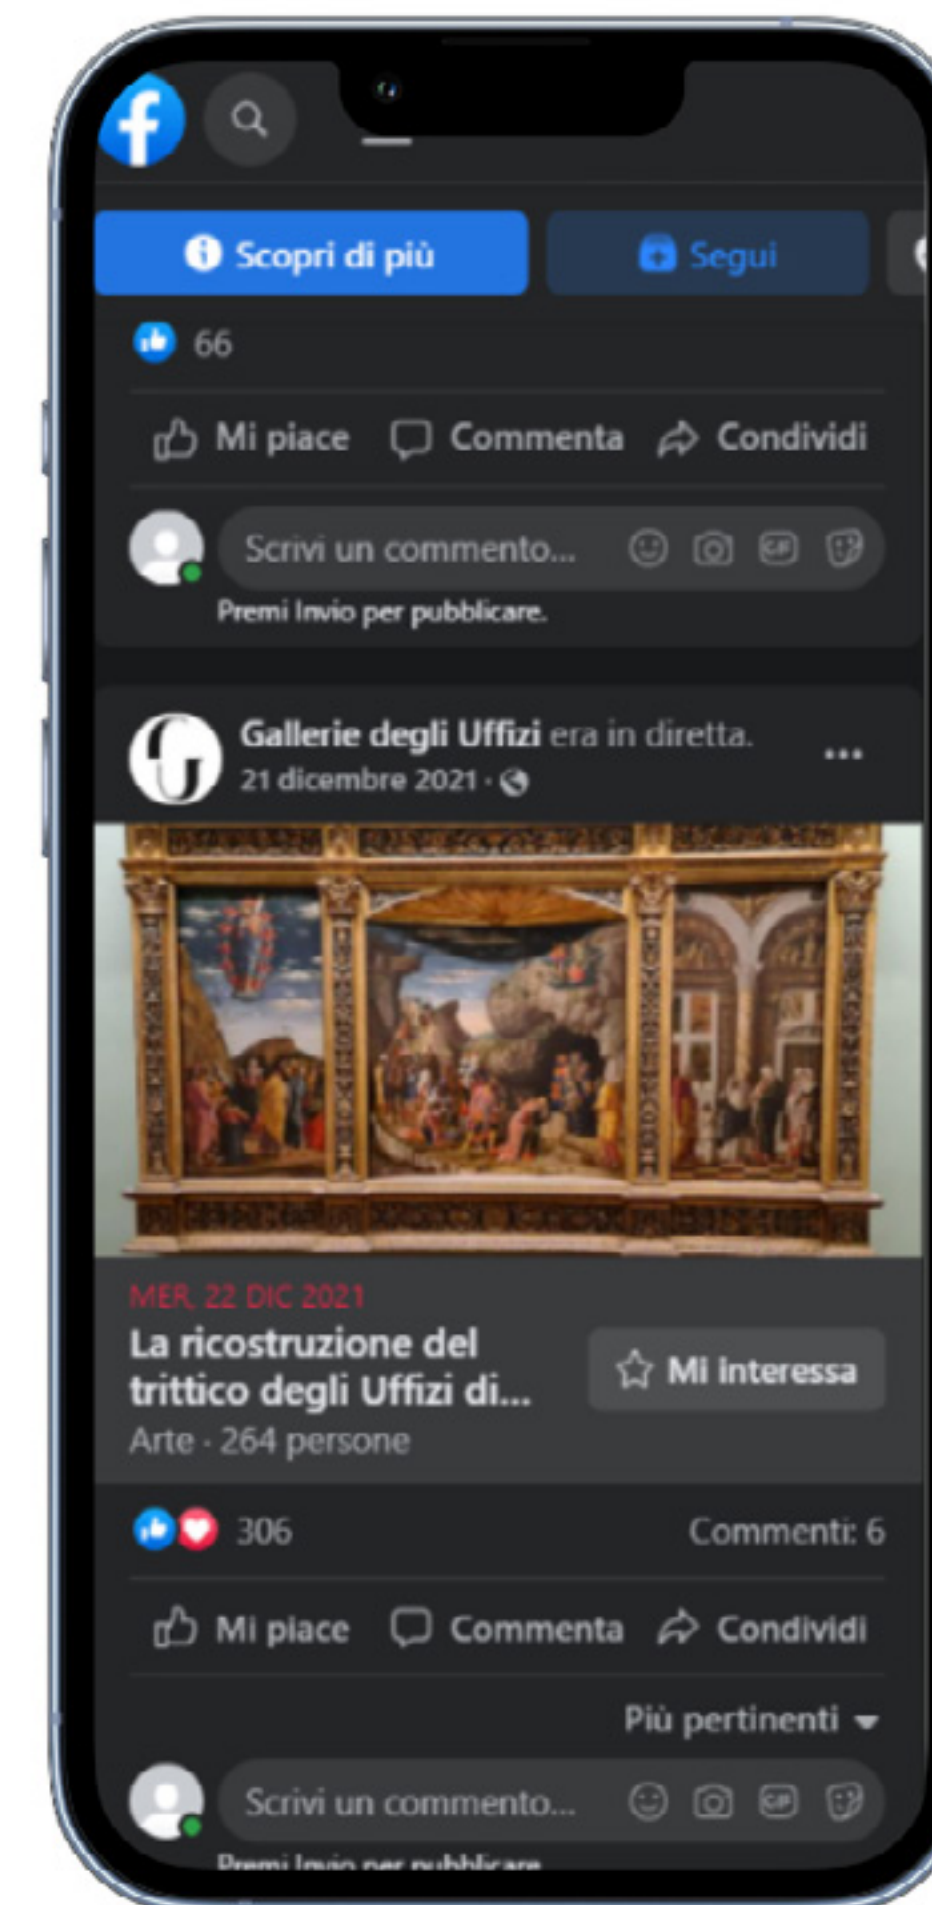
Scopri di più

Segui

66

Mi piace Commenta Condividi

Scrivi un commento...

GIF

Premi Invio per pubblicare.

Gallerie degli Uffizi era in diretta.
21 dicembre 2021 ·

MER, 22 DIC 2021
La ricostruzione del trittico degli Uffizi di...
Arte · 264 persone

Mi interessa

306

Commenti: 6

Mi piace Commenta Condividi

Più pertinenti

Scrivi un commento...

GIF

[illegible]